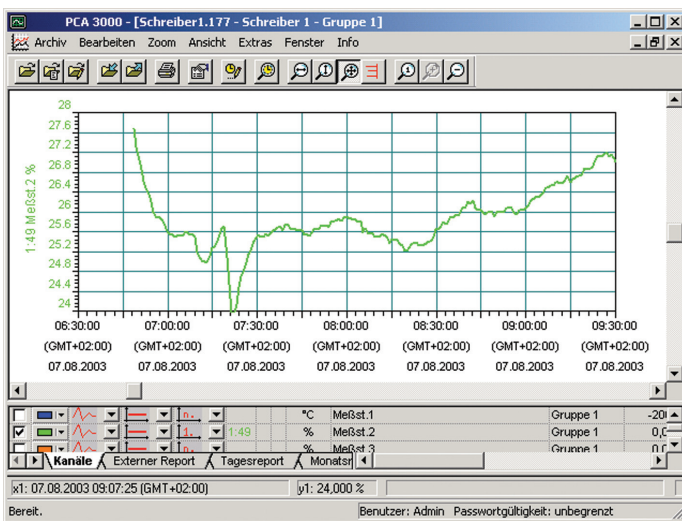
PCA 3000 - [Schreiber1.177 - Schreiber 1 - Gruppe 1]

Archiv Bearbeiten Zoom Ansicht Extras Fenster Info

28
27.6
27.2
26.8
26.4
26
25.6
25.2
24.8
24.4
24

1:49 Meßst.2 %

06:30:00 (GMT+02:00) 07.08.2003
07:00:00 (GMT+02:00) 07.08.2003
07:30:00 (GMT+02:00) 07.08.2003
08:00:00 (GMT+02:00) 07.08.2003
08:30:00 (GMT+02:00) 07.08.2003
09:00:00 (GMT+02:00) 07.08.2003
09:30:00 (GMT+02:00) 07.08.2003

| | | | | | | °C | Meßst.1 | Gruppe 1 | -20 |
|---|---|---|---|---|---|---|---|---|---|
| ☑ | | | | 1. | 1:49 | % | Meßst.2 | Gruppe 1 | 0,0 |
| | | | | n. | | % | Meßst.3 | Gruppe 1 | 0,0 |

Kanäle | Externer Report | Tagesreport | Monatsr

x1: 07.08.2003 09:07:25 (GMT+02:00)   y1: 24,000 %

Bereit.   Benutzer: Admin   Passwortgültigkeit: unbegrenzt